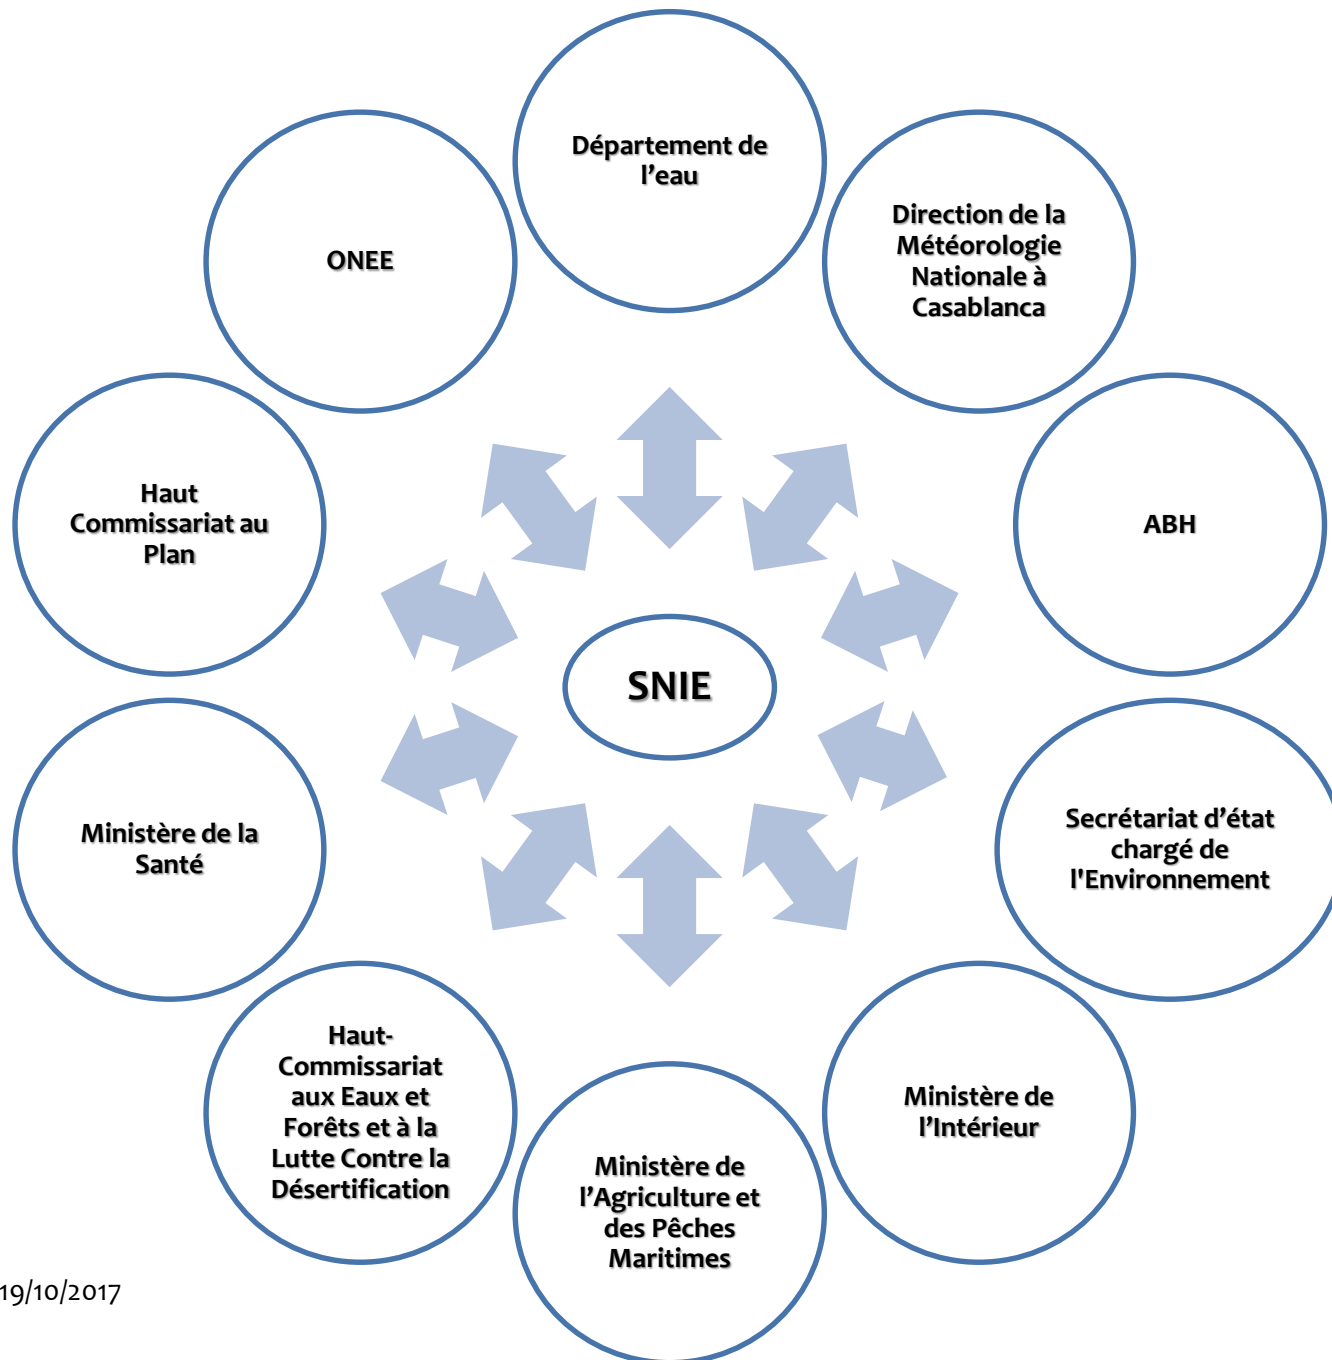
Département de l’eau

Direction de la Météorologie Nationale à Casablanca

ABH

Secrétariat d’état chargé de l'Environnement

Ministère de l’Intérieur

Ministère de l’Agriculture et des Pêches Maritimes

Haut-Commissariat aux Eaux et Forêts et à la Lutte Contre la Désertification

Ministère de la Santé

Haut Commissariat au Plan

ONEE

SNIE

19/10/2017